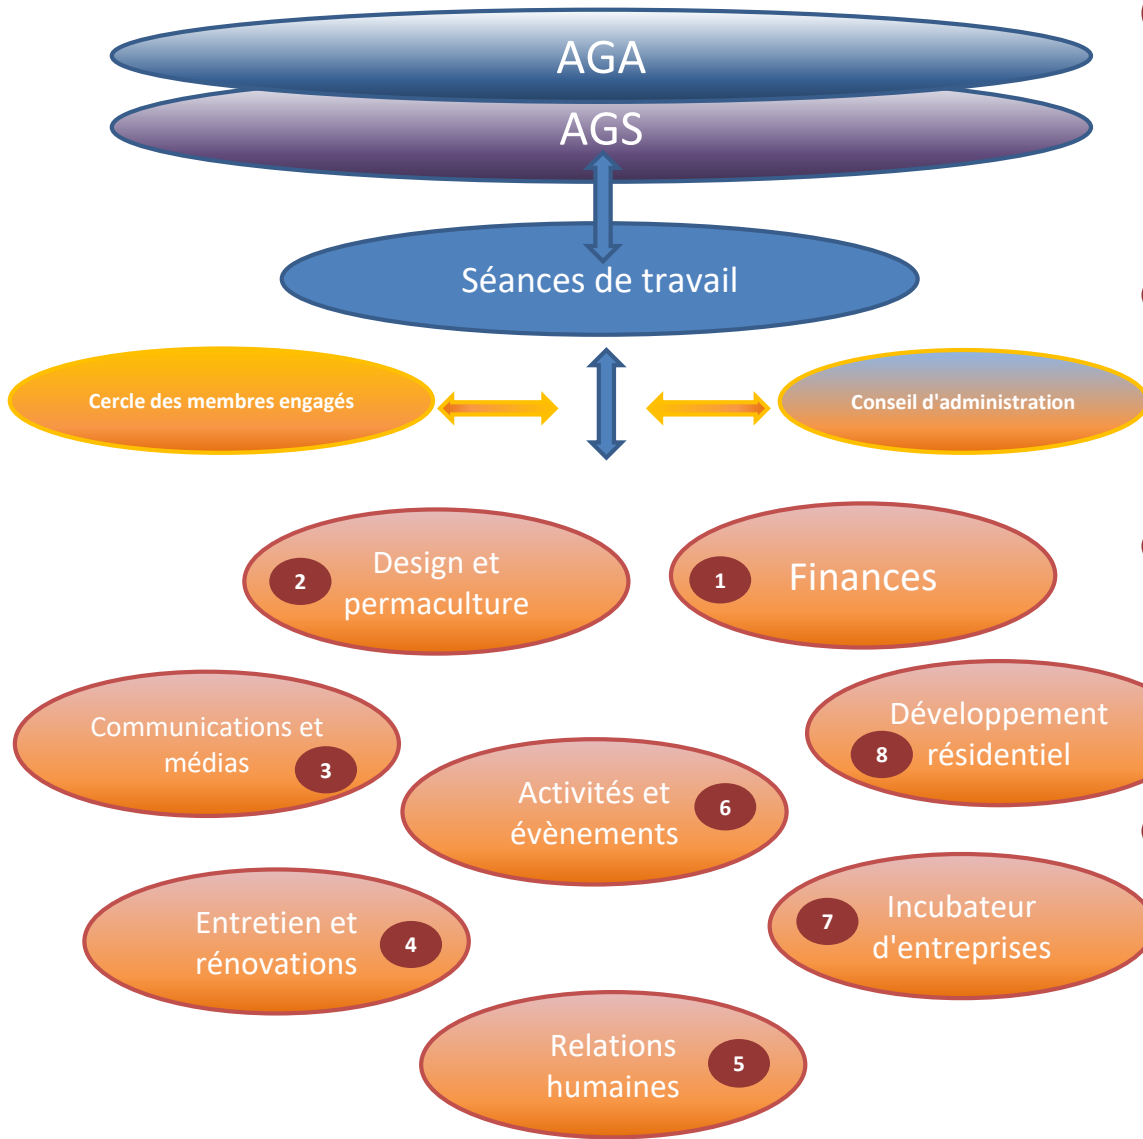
AGA

AGS

Séances de travail

Cercle des membres engagés

Conseil d'administration

2 Design et permaculture

1 Finances

Communications et médias 3

Développement 8 résidentiel

Activités et évènements 6

Entretien et rénovations 4

7 Incubateur d'entreprises

Relations humaines 5